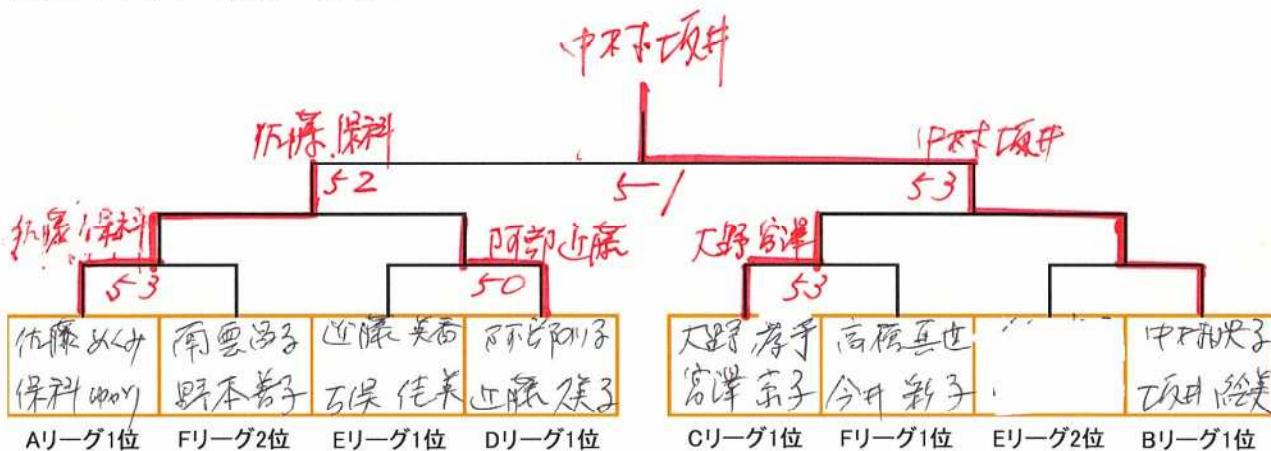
中村 坂井

佐藤 保科 5-2

5-1

中村 坂井 5-3

佐藤 保科 5-3

阿部 近藤 5-0

大野 宮澤 5-3

| 佐藤 めぐみ 保科 ゆかり | 南雲 昌子 野本 善子 | 近藤 英香 石渕 佳美 | 阿部 節子 近藤 瑛子 |
|---|---|---|---|
| Aリーグ1位 | Fリーグ2位 | Eリーグ1位 | Dリーグ1位 |

| 大野 孝子 宮澤 京子 | 高橋 真世 今井 彩子 | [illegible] | 中村 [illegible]子 坂井 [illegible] |
|---|---|---|---|
| Cリーグ1位 | Fリーグ1位 | Eリーグ2位 | Bリーグ1位 |